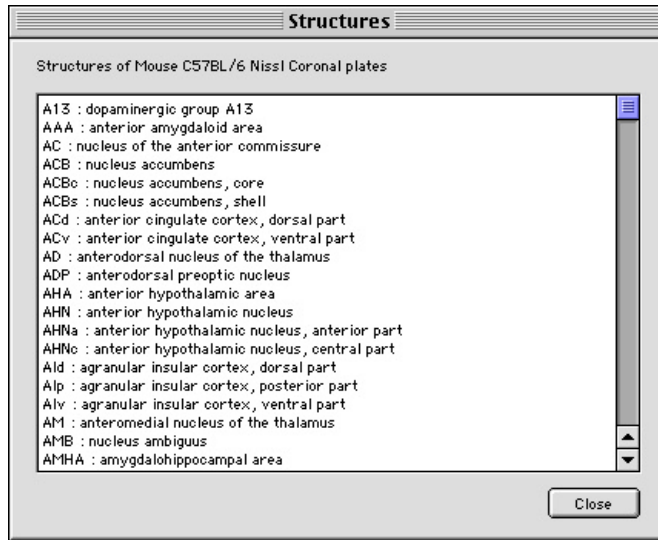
Structures

Structures of Mouse C57BL/6 Nissl Coronal plates

A13 : dopaminergic group A13
AAA : anterior amygdaloid area
AC : nucleus of the anterior commissure
ACB : nucleus accumbens
ACBc : nucleus accumbens, core
ACBs : nucleus accumbens, shell
ACd : anterior cingulate cortex, dorsal part
ACv : anterior cingulate cortex, ventral part
AD : anterodorsal nucleus of the thalamus
ADP : anterodorsal preoptic nucleus
AHA : anterior hypothalamic area
AHN : anterior hypothalamic nucleus
AHNa : anterior hypothalamic nucleus, anterior part
AHNc : anterior hypothalamic nucleus, central part
AId : agranular insular cortex, dorsal part
AIp : agranular insular cortex, posterior part
AIv : agranular insular cortex, ventral part
AM : anteromedial nucleus of the thalamus
AMB : nucleus ambiguus
AMHA : amygdalohippocampal area

Close